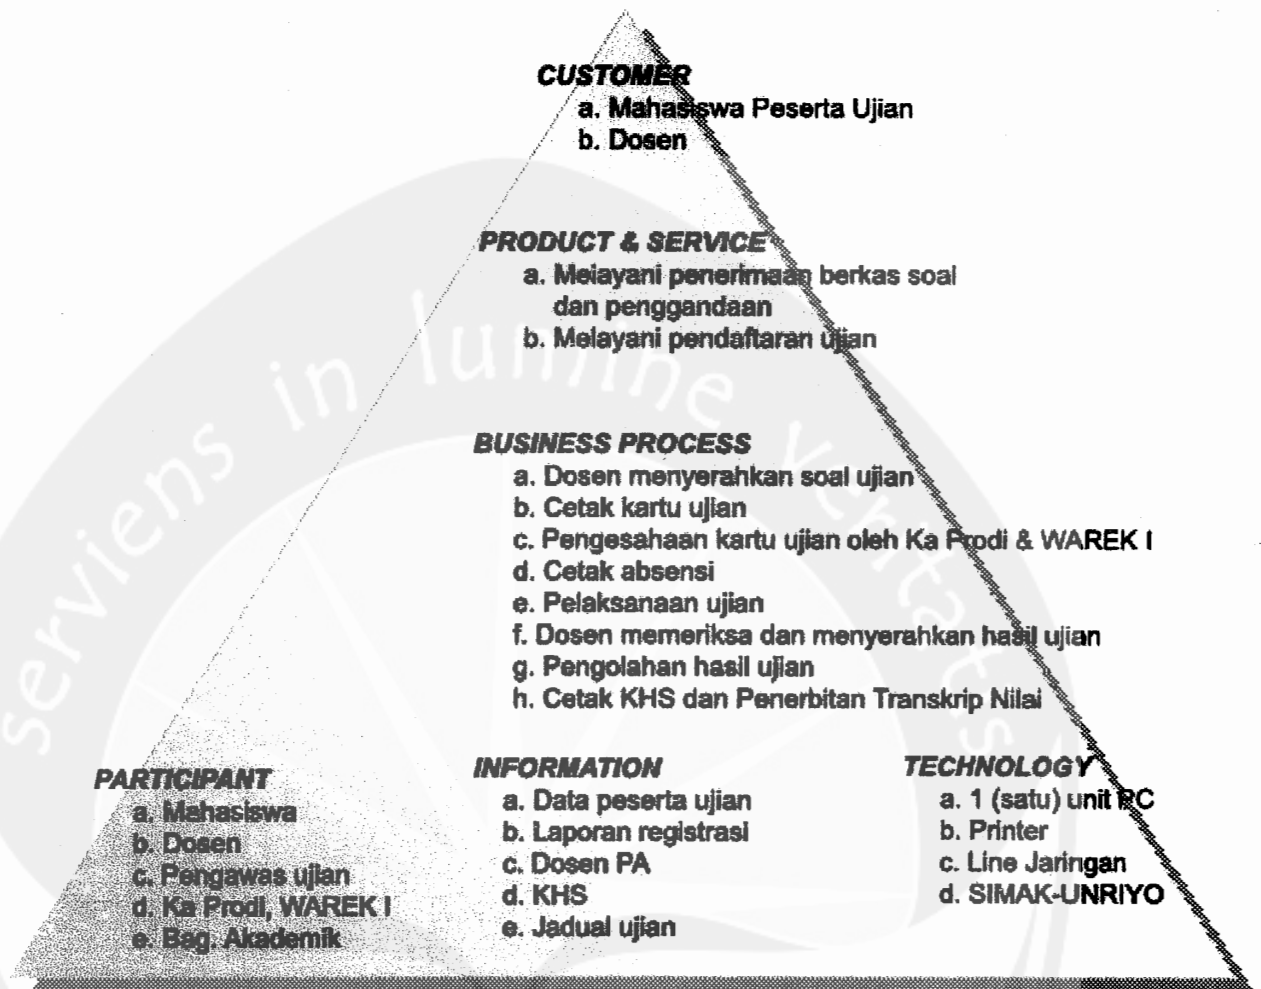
CUSTOMER
a. Mahasiswa Peserta Ujian
b. Dosen

PRODUCT & SERVICE
a. Melayani penerimaan berkas soal dan penggandaan
b. Melayani pendaftaran ujian

BUSINESS PROCESS
a. Dosen menyerahkan soal ujian
b. Cetak kartu ujian
c. Pengesahaan kartu ujian oleh Ka Prodi & WAREK I
d. Cetak absensi
e. Pelaksanaan ujian
f. Dosen memeriksa dan menyerahkan hasil ujian
g. Pengolahan hasil ujian
h. Cetak KHS dan Penerbitan Transkrip Nilai

PARTICIPANT
a. Mahasiswa
b. Dosen
c. Pengawas ujian
d. Ka Prodi, WAREK I
e. Bag. Akademik

INFORMATION
a. Data peserta ujian
b. Laporan registrasi
c. Dosen PA
d. KHS
e. Jadual ujian

TECHNOLOGY
a. 1 (satu) unit PC
b. Printer
c. Line Jaringan
d. SIMAK-UNRIYO

serviens in lumine veritatis